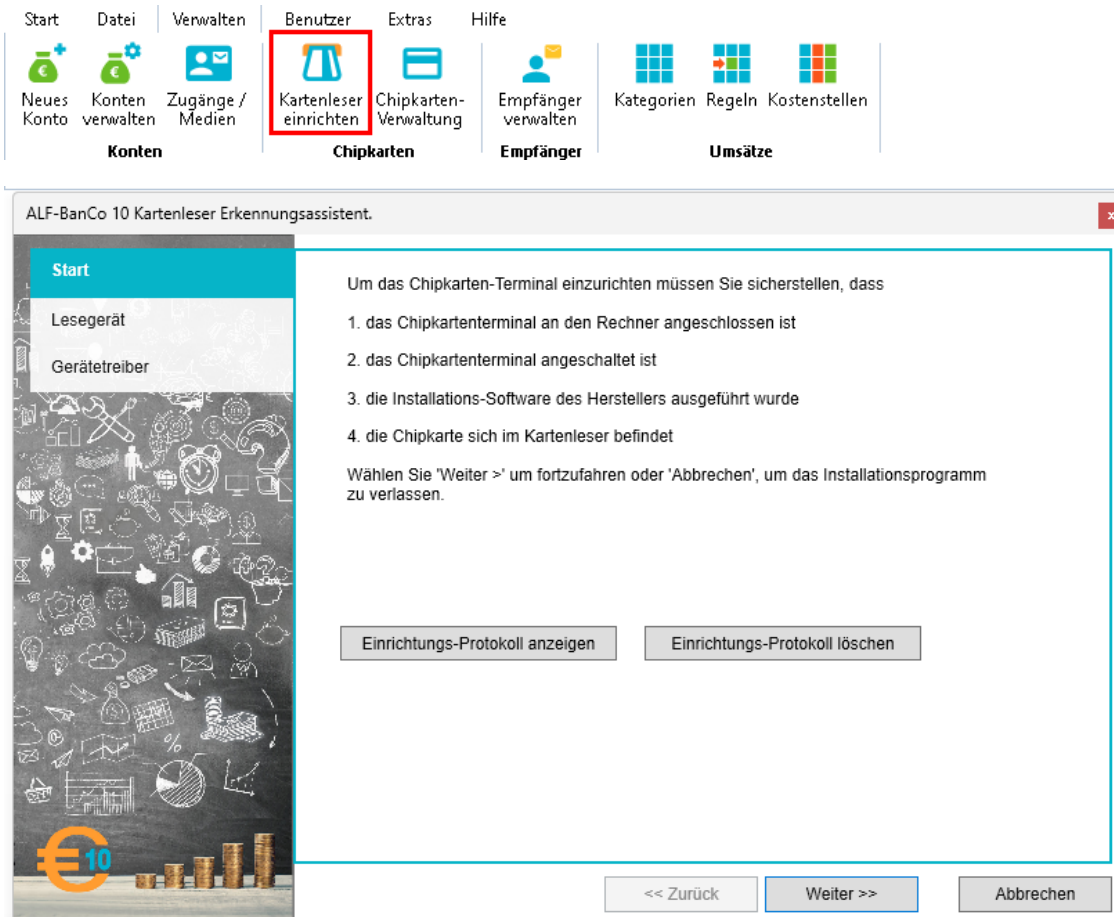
Start Datei Verwalten Benutzer Extras Hilfe

Neues Konto
Konten verwalten
Zugänge / Medien
Konten

Kartenleser einrichten
Chipkarten-Verwaltung
Chipkarten

Empfänger verwalten
Empfänger

Kategorien
Regeln
Kostenstellen
Umsätze

ALF-BanCo 10 Kartenleser Erkennungsassistent.

Start
Lesegerät
Gerätetreiber

Um das Chipkarten-Terminal einzurichten müssen Sie sicherstellen, dass

1. das Chipkartenterminal an den Rechner angeschlossen ist

2. das Chipkartenterminal angeschaltet ist

3. die Installations-Software des Herstellers ausgeführt wurde

4. die Chipkarte sich im Kartenleser befindet

Wählen Sie 'Weiter >' um fortzufahren oder 'Abbrechen', um das Installationsprogramm zu verlassen.

Einrichtungs-Protokoll anzeigen
Einrichtungs-Protokoll löschen

10

<< Zurück
Weiter >>
Abbrechen